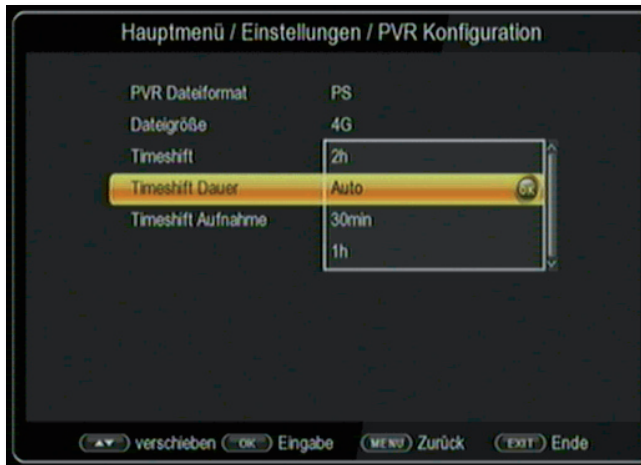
Hauptmenü / Einstellungen / PVR Konfiguration

| | |
|---|---|
| PVR Dateiformat | PS |
| Dateigröße | 4G |
| Timeshift | 2h |
| Timeshift Dauer | Auto |
| Timeshift Aufnahme | 30min |
| | 1h |

OK

▲▼ verschieben OK Eingabe MENU Zurück EXIT Ende